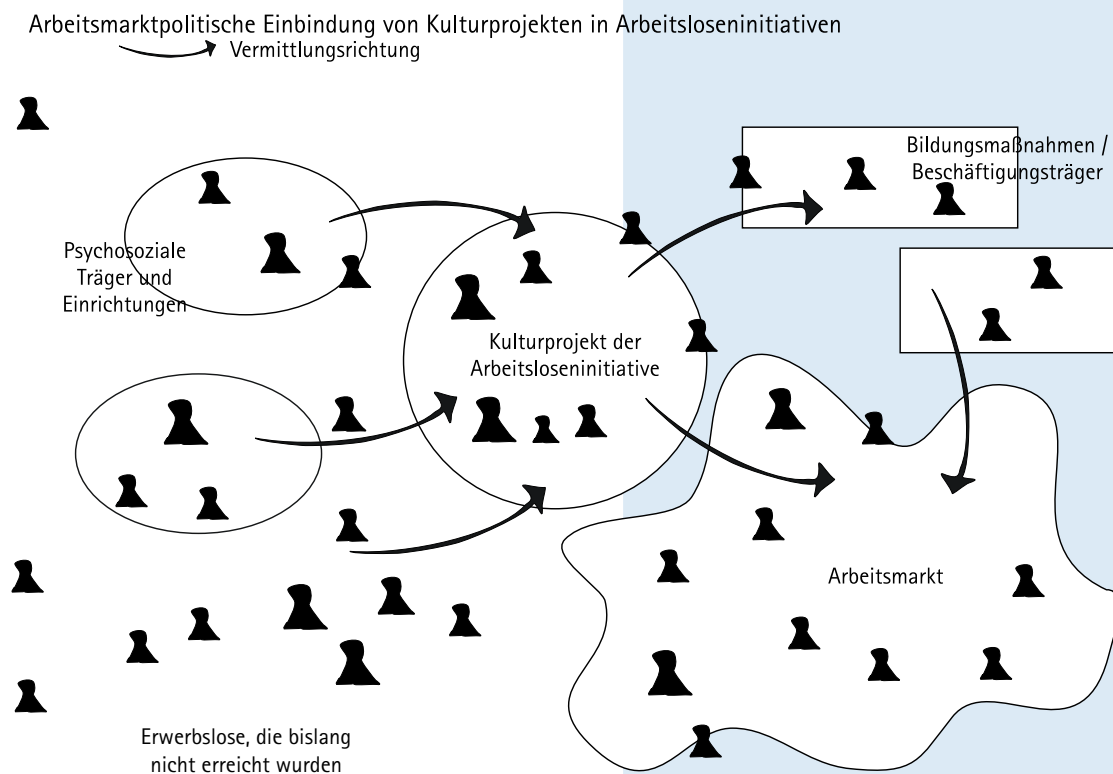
Arbeitsmarktpolitische Einbindung von Kulturprojekten in Arbeitsloseninitiativen

Vermittlungsrichtung

Bildungsmaßnahmen / Beschäftigungsträger

Psychosoziale Träger und Einrichtungen

Kulturprojekt der Arbeitsloseninitiative

Arbeitsmarkt

Erwerbslose, die bislang nicht erreicht wurden